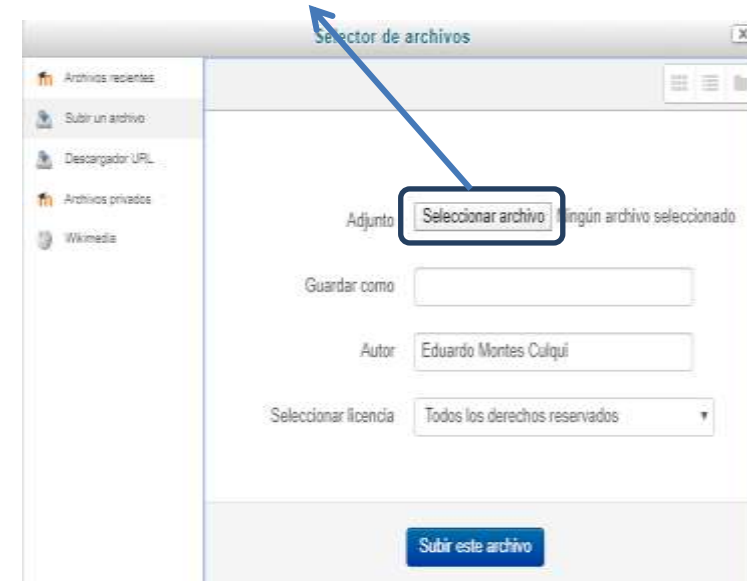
Selector de archivos

Archivos recientes
Subir un archivo
Descargador URL
Archivos privados
Wikimedia

Adjunto Seleccionar archivo Ningún archivo seleccionado

Guardar como

Autor Eduardo Montes Culqui

Seleccionar licencia Todos los derechos reservados

Subir este archivo